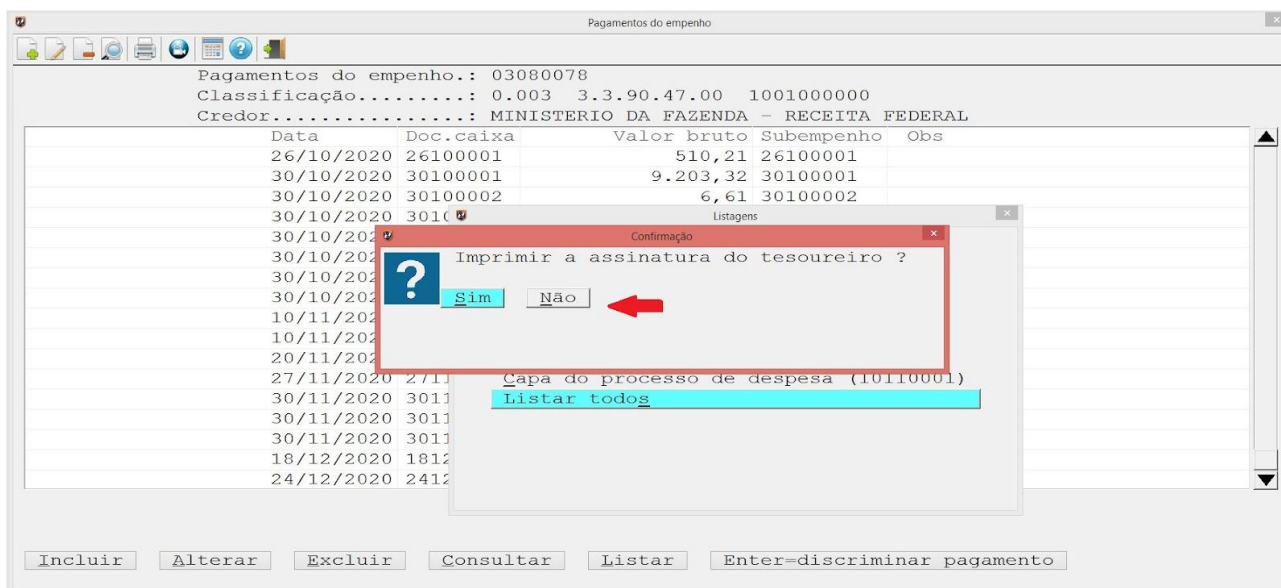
Pagamentos do empenho

Pagamentos do empenho.: 03080078
Classificação.........: 0.003 3.3.90.47.00 1001000000
Credor................: MINISTERIO DA FAZENDA - RECEITA FEDERAL

| Data | Doc.caixa | Valor bruto | Subempenho | Obs |
|---|---|---|---|---|
| 26/10/2020 | 26100001 | 510,21 | 26100001 | |
| 30/10/2020 | 30100001 | 9.203,32 | 30100001 | |
| 30/10/2020 | 30100002 | 6,61 | 30100002 | |
| 30/10/2020 | 301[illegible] | | | |
| 30/10/202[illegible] | | | | |
| 30/10/202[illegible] | | | | |
| 30/10/202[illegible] | | | | |
| 30/10/202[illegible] | | | | |
| 10/11/202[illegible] | | | | |
| 10/11/202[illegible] | | | | |
| 20/11/202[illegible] | | | | |
| 27/11/2020 | 271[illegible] | | | |
| 30/11/2020 | 3011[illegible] | | | |
| 30/11/2020 | 3011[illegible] | | | |
| 30/11/2020 | 3011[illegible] | | | |
| 18/12/2020 | 1812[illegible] | | | |
| 24/12/2020 | 2412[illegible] | | | |

Listagens

Confirmação

Imprimir a assinatura do tesoureiro ?

Sim Não

Capa do processo de despesa (10110001)
Listar todos

Incluir Alterar Excluir Consultar Listar Enter=discriminar pagamento